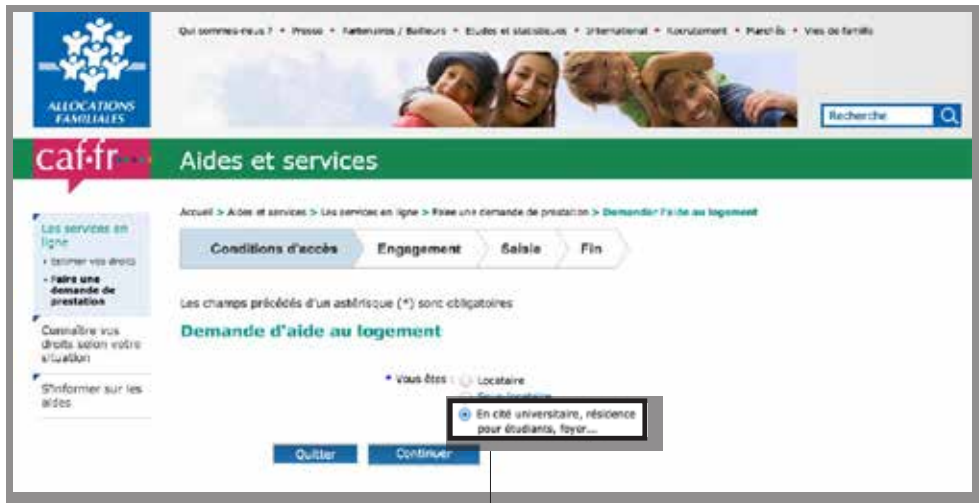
ALLOCATIONS FAMILIALES

Qui sommes-nous ? • Presse • Partenaires / Bailleurs • Etudes et statistiques • International • Recrutement • Marchés • Vies de famille

Recherche

caf·fr

Aides et services

Les services en ligne
• Estimer vos droits
• Faire une demande de prestation

Connaître vos droits selon votre situation

S'informer sur les aides

Accueil > Aides et services > Les services en ligne > Faire une demande de prestation > Demander l'aide au logement

Conditions d'accès | Engagement | Saisie | Fin

Les champs précédés d'un astérisque (*) sont obligatoires

Demande d'aide au logement

* Vous êtes : Locataire
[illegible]
En cité universitaire, résidence pour étudiants, foyer...

Quitter | Continuer